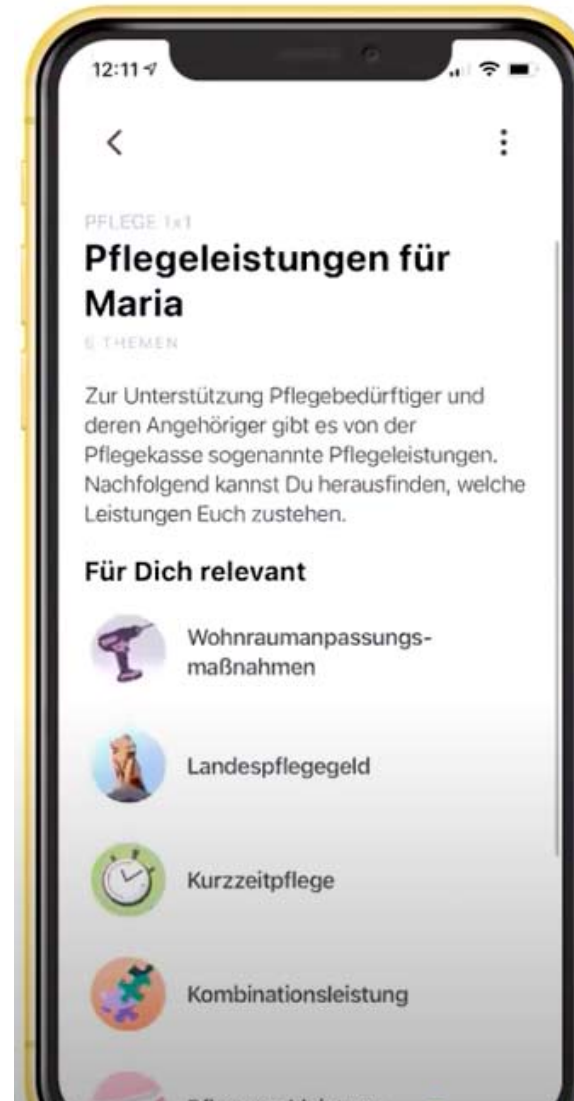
12:11

<

⋮

PFLEGE 1x1

Pflegeleistungen für Maria

6 THEMEN

Zur Unterstützung Pflegebedürftiger und deren Angehöriger gibt es von der Pflegekasse sogenannte Pflegeleistungen. Nachfolgend kannst Du herausfinden, welche Leistungen Euch zustehen.

Für Dich relevant

Wohnraumanpassungsmaßnahmen

Landespflegegeld

Kurzzeitpflege

Kombinationsleistung

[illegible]